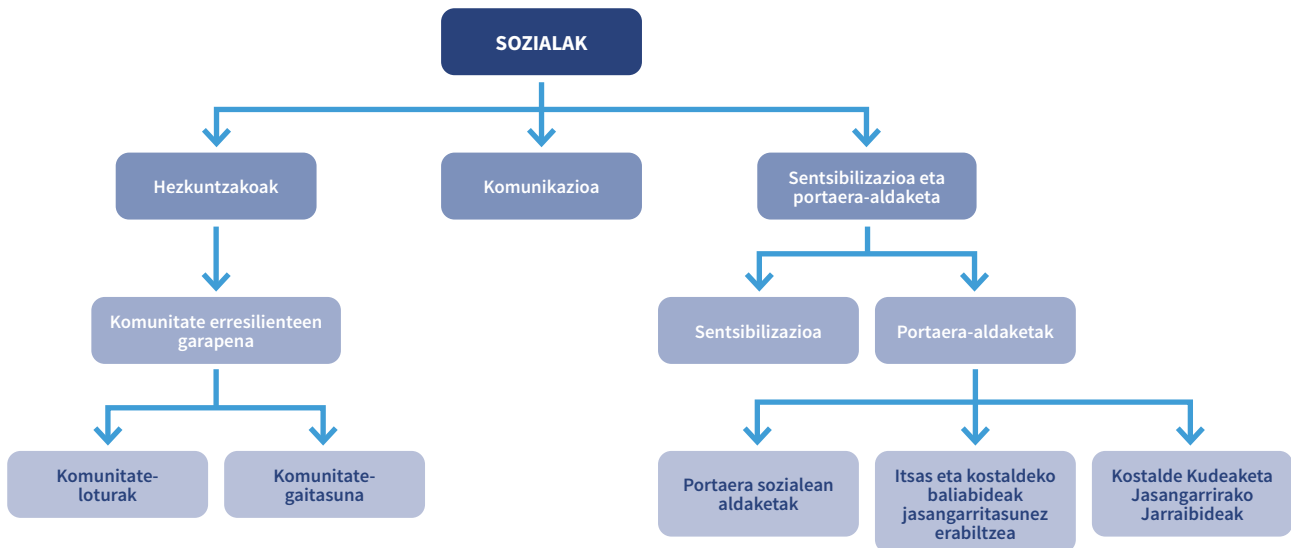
SOZIALAK

Hezkuntzakoak

Komunikazioa

Sentsibilizazioa eta portaera-aldaketa

Komunitate erresilienteen garapena

Sentsibilizazioa

Portaera-aldaketak

Komunitate-loturak

Komunitate-gaitasuna

Portaera sozialean aldaketak

Itsas eta kostaldeko baliabideak jasangarritasunez erabiltzea

Kostalde Kudeaketa Jasangarrirako Jarraibideak